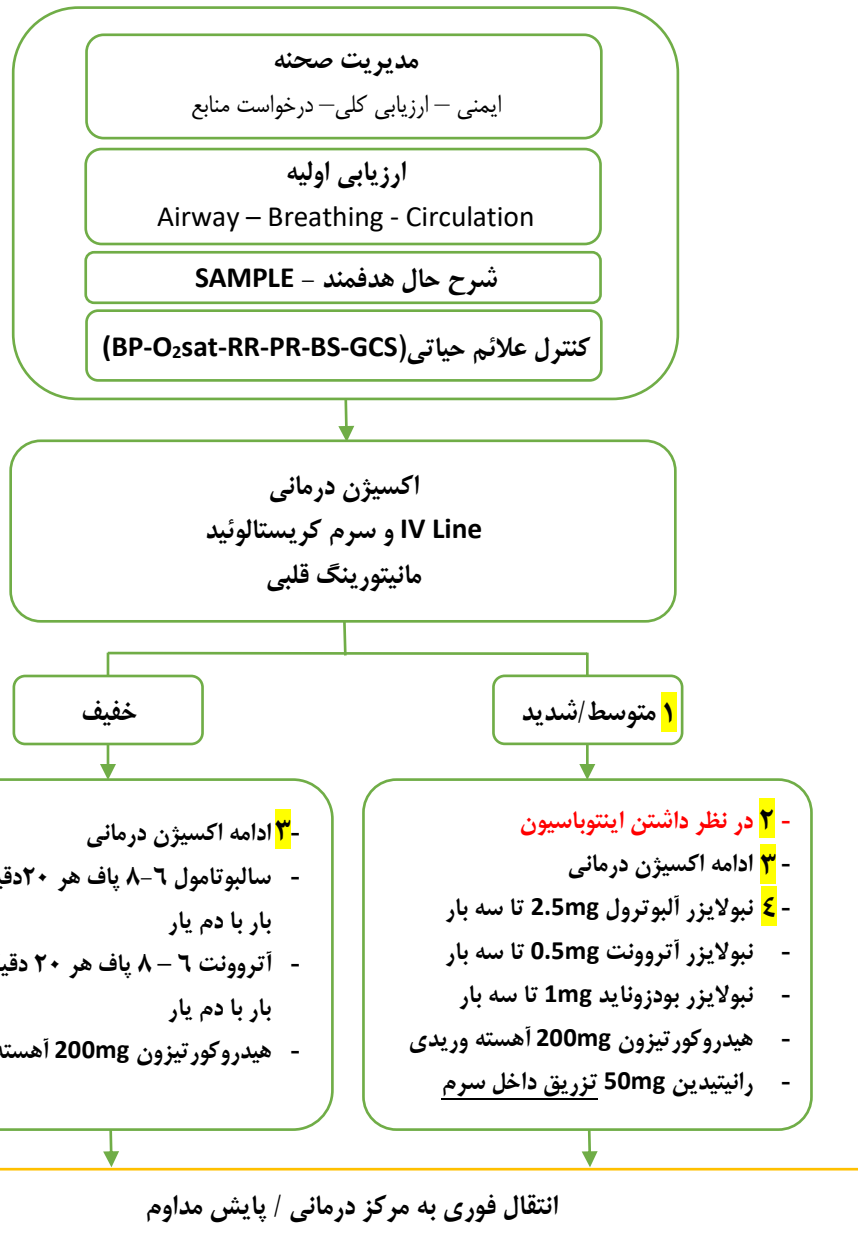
مدیریت صحنه
ایمنی – ارزیابی کلی– درخواست منابع

ارزیابی اولیه
Airway – Breathing - Circulation

شرح حال هدفمند – SAMPLE

کنترل علائم حیاتی($BP-O_2sat-RR-PR-BS-GCS$)

اکسیژن درمانی
IV Line و سرم کریستالوئید
مانیتورینگ قلبی

1 متوسط/شدید

خفیف

- ۲ در نظر داشتن اینتوباسیون
- ۳ ادامه اکسیژن درمانی
- ٤ نبولایزر آلبوترول 2.5mg تا سه بار
- نبولایزر آتروونت 0.5mg تا سه بار
- نبولایزر بودزونايد 1mg تا سه بار
- هیدروکورتیزون 200mg آهسته وریدی
- رانیتیدین 50mg تزریق داخل سرم

-۳ادامه اکسیژن درمانی
- سالبوتامول ٦-٨ پاف هر ٢٠دق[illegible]
بار با دم یار
- آتروونت ٦ – ٨ پاف هر ٢٠ دقی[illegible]
بار با دم یار
- هیدروکورتیزون 200mg آهست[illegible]

انتقال فوری به مرکز درمانی / پایش مداوم